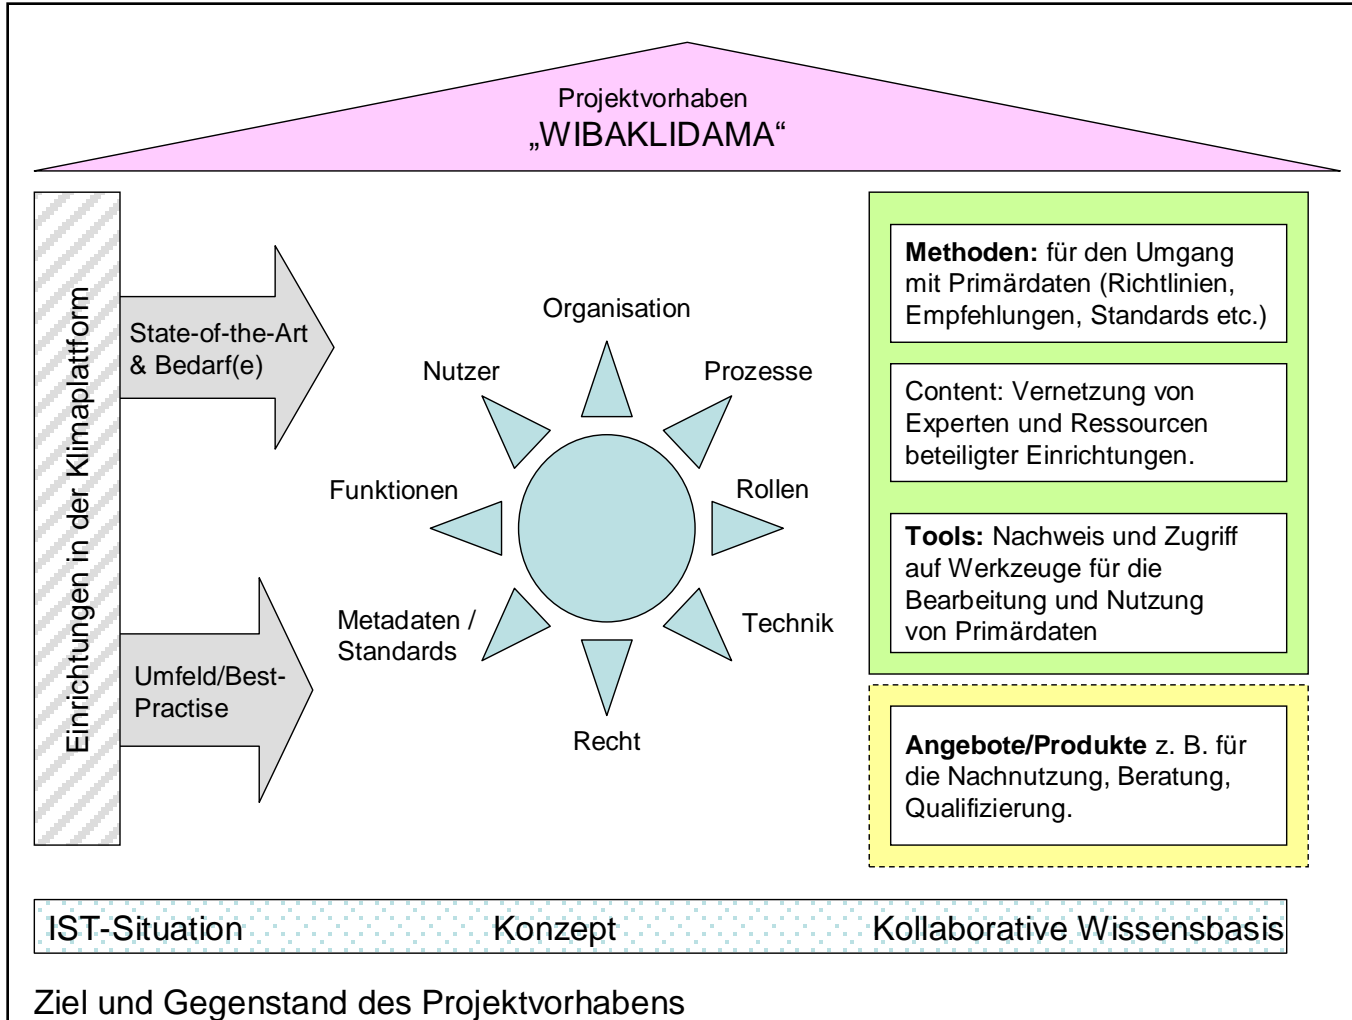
Projektvorhaben
„WIBAKLIDAMA“

Einrichtungen in der Klimaplattform

State-of-the-Art & Bedarf(e)

Umfeld/Best-Practise

Organisation

Nutzer

Prozesse

Funktionen

Rollen

Metadaten / Standards

Technik

Recht

**Methoden:** für den Umgang mit Primärdaten (Richtlinien, Empfehlungen, Standards etc.)

Content: Vernetzung von Experten und Ressourcen beteiligter Einrichtungen.

**Tools:** Nachweis und Zugriff auf Werkzeuge für die Bearbeitung und Nutzung von Primärdaten

**Angebote/Produkte** z. B. für die Nachnutzung, Beratung, Qualifizierung.

IST-Situation Konzept Kollaborative Wissensbasis

Ziel und Gegenstand des Projektvorhabens